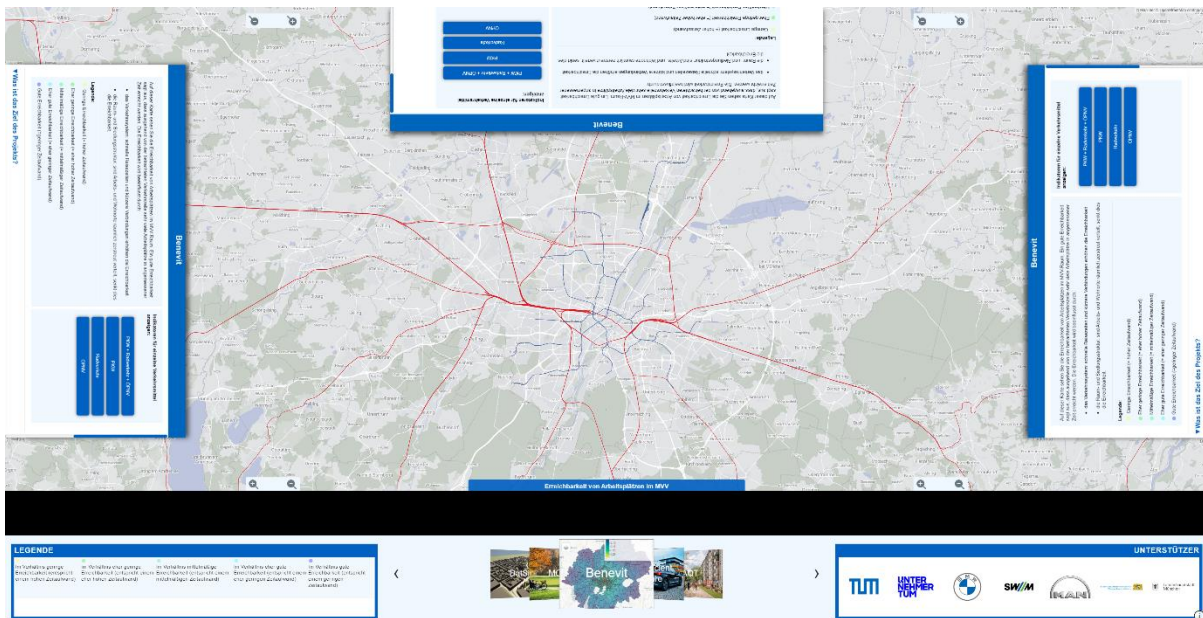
Benevit

Legende:

Geringe Erreichbarkeit (= hoher Zeitaufwand)

Eher gute Erreichbarkeit (= eher kleiner Zeitaufwand)

Indikatoren für einzelne Verkehrsmittel anzeigen:

PKW + Radverkehr + ÖPNV

PKW

Radverkehr

ÖPNV

Benevit

Legende:

Geringe Erreichbarkeit (= hoher Zeitaufwand)

Eher geringe Erreichbarkeit (= eher hoher Zeitaufwand)

Mittelmäßige Erreichbarkeit (= mittelmäßiger Zeitaufwand)

Eher gute Erreichbarkeit (= eher geringer Zeitaufwand)

Gute Erreichbarkeit (= geringer Zeitaufwand)

▼ Was ist das Ziel des Projekts?

Indikatoren für einzelne Verkehrsmittel anzeigen:

PKW + Radverkehr + ÖPNV

PKW

Radverkehr

ÖPNV

Benevit

Legende:

Geringe Erreichbarkeit (= hoher Zeitaufwand)

Eher geringe Erreichbarkeit (= eher hoher Zeitaufwand)

Mittelmäßige Erreichbarkeit (= mittelmäßiger Zeitaufwand)

Eher gute Erreichbarkeit (= eher geringer Zeitaufwand)

Gute Erreichbarkeit (= geringer Zeitaufwand)

▼ Was ist das Ziel des Projekts?

Indikatoren für einzelne Verkehrsmittel anzeigen:

PKW + Radverkehr + ÖPNV

PKW

Radverkehr

ÖPNV

Erreichbarkeit von Arbeitsplätzen im MVV

LEGENDE

Im Verhältnis geringe Erreichbarkeit (entspricht einem hohen Zeitaufwand)

Im Verhältnis eher geringe Erreichbarkeit (entspricht einem eher hohen Zeitaufwand)

Im Verhältnis mittelmäßige Erreichbarkeit (entspricht einem mittelmäßigen Zeitaufwand)

Im Verhältnis eher gute Erreichbarkeit (entspricht einem eher geringen Zeitaufwand)

Im Verhältnis gute Erreichbarkeit (entspricht einem geringen Zeitaufwand)

‹

Benevit

›

UNTERSTÜTZER

TUM

UNTER NEHMER TUM

SWM

MAN